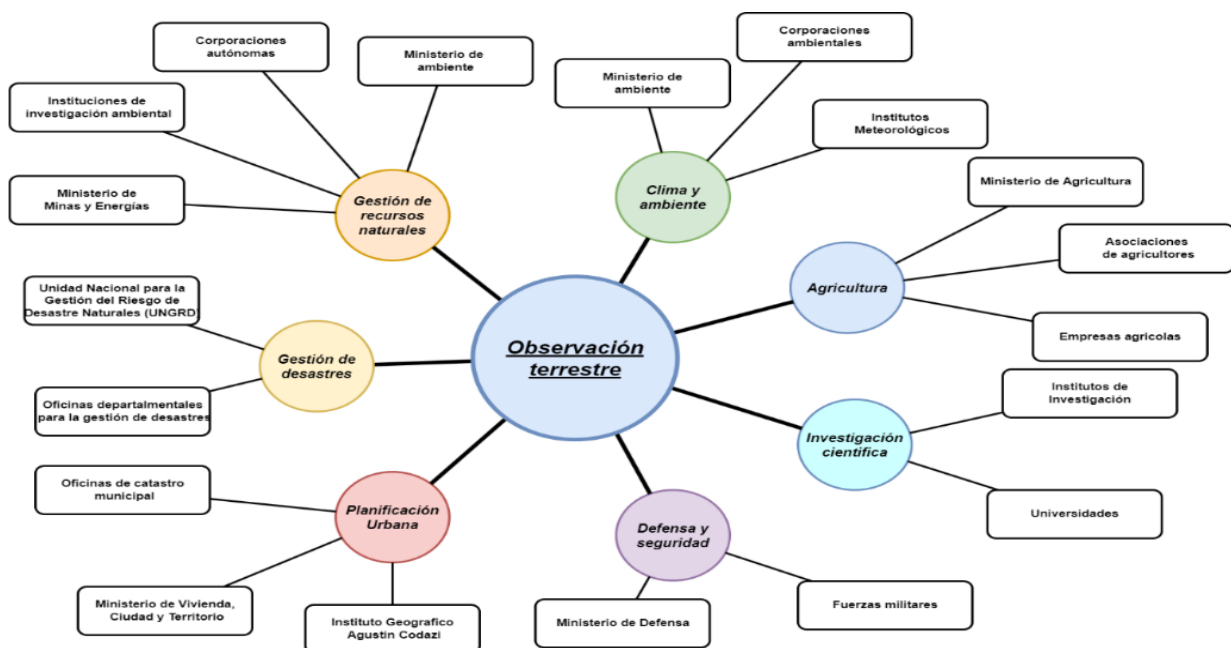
Observación terrestre

Gestión de recursos naturales

Corporaciones autónomas

Ministerio de ambiente

Instituciones de investigación ambiental

Ministerio de Minas y Energías

Clima y ambiente

Ministerio de ambiente

Corporaciones ambientales

Institutos Meteorológicos

Agricultura

Ministerio de Agricultura

Asociaciones de agricultores

Empresas agricolas

Investigación científica

Institutos de Investigación

Universidades

Defensa y seguridad

Ministerio de Defensa

Fuerzas militares

Planificación Urbana

Oficinas de catastro municipal

Ministerio de Vivienda, Ciudad y Territorio

Instituto Geografico Agustin Codazi

Gestión de desastres

Unidad Nacional para la Gestión del Riesgo de Desastre Naturales (UNGRD)

Oficinas departamentales para la gestión de desastres